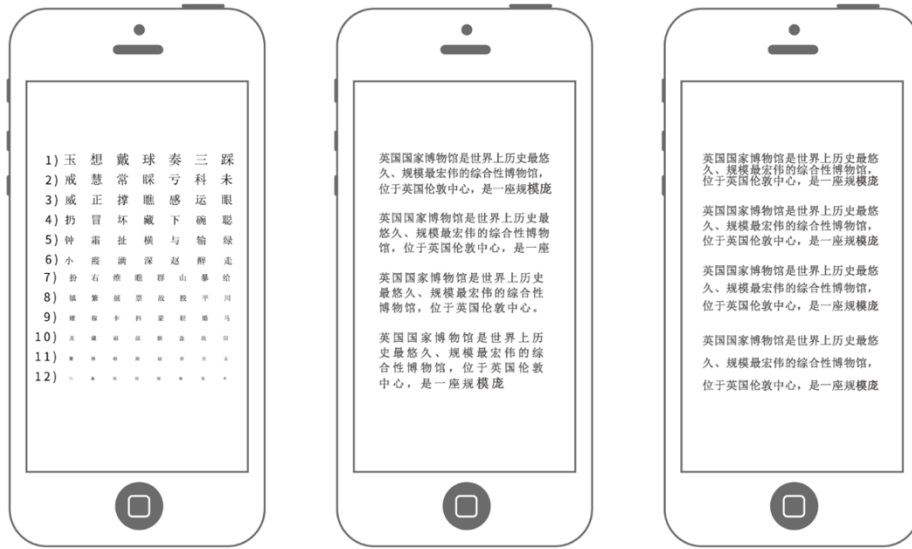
1) 玉 想 戴 球 奏 三 踩
2) 戒 慧 常 睬 亏 科 未
3) 威 正 撑 瞧 感 运 眼
4) 扔 冒 坏 藏 下 碗 聪
5) 钟 霜 扯 横 与 输 绿
6) 小 醒 满 深 赵 醉 走
7) 扮 右 维 略 群 山 暴 给
8) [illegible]
9) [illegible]
10) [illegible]
11) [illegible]
12) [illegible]

英国国家博物馆是世界上历史最悠久、规模最宏伟的综合性博物馆，位于英国伦敦中心，是一座规模庞

英国国家博物馆是世界上历史最悠久、规模最宏伟的综合性博物馆，位于英国伦敦中心，是一座

英国国家博物馆是世界上历史最悠久、规模最宏伟的综合性博物馆，位于英国伦敦中心。

英国国家博物馆是世界上历史最悠久、规模最宏伟的综合性博物馆，位于英国伦敦中心，是一座规模庞

英国国家博物馆是世界上历史最悠久、规模最宏伟的综合性博物馆，位于英国伦敦中心，是一座规模庞

英国国家博物馆是世界上历史最悠久、规模最宏伟的综合性博物馆，位于英国伦敦中心，是一座规模庞

英国国家博物馆是世界上历史最悠久、规模最宏伟的综合性博物馆，位于英国伦敦中心，是一座规模庞

英国国家博物馆是世界上历史最悠久、规模最宏伟的综合性博物馆，位于英国伦敦中心，是一座规模庞